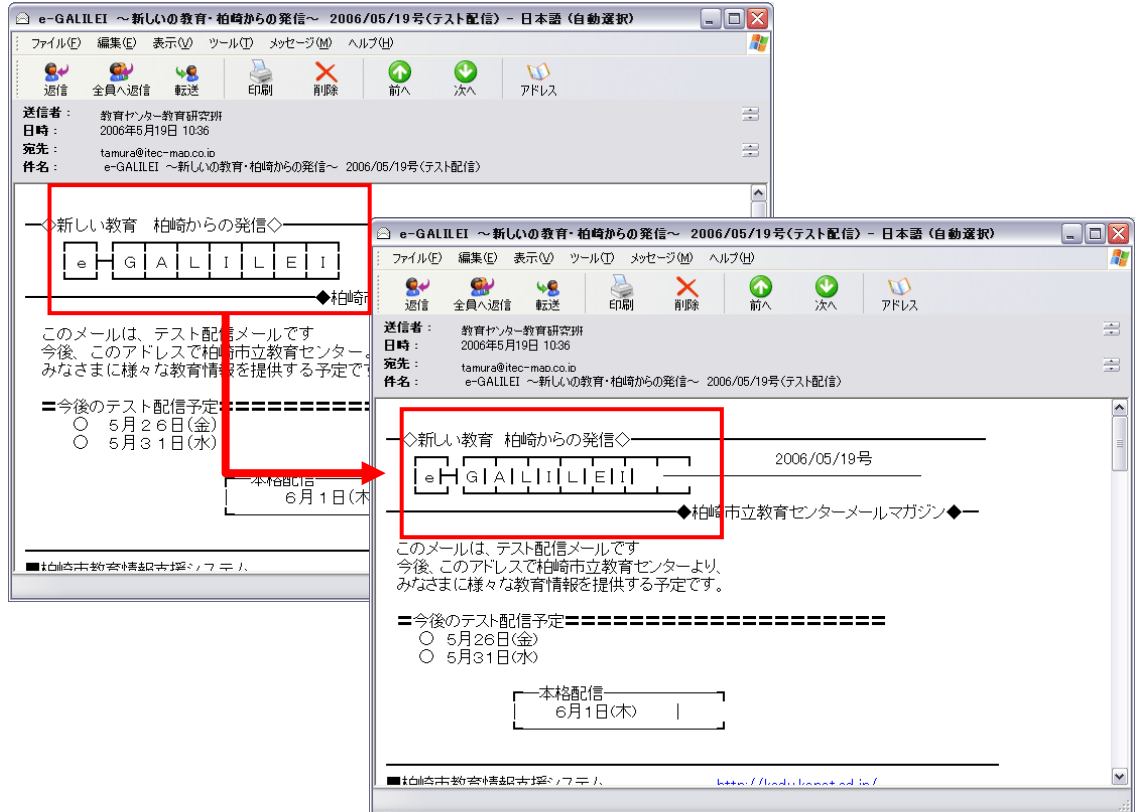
e-GALILEI ～新しいの教育・柏崎からの発信～ 2006/05/19号(テスト配信) - 日本語 (自動選択)

ファイル(F) 編集(E) 表示(V) ツール(T) メッセージ(M) ヘルプ(H)

返信 全員へ返信 転送 印刷 削除 前へ 次へ アドレス

送信者： 教育センター教育研究班
日時： 2006年5月19日 10:36
宛先： tamura@itec-map.co.jp
件名： e-GALILEI ～新しいの教育・柏崎からの発信～ 2006/05/19号(テスト配信)

◇新しい教育 柏崎からの発信◇

e G A L I L E I

◆柏崎市

このメールは、テスト配信メールです
今後、このアドレスで柏崎市立教育センター
みなさまに様々な教育情報を提供する予定です

＝今後のテスト配信予定＝＝＝＝＝＝＝＝＝＝
○ 5月２６日(金)
○ 5月３１日(水)

本格配信
6月１日(木

■柏崎市教育情報支援システム

e-GALILEI ～新しいの教育・柏崎からの発信～ 2006/05/19号(テスト配信) - 日本語 (自動選択)

ファイル(F) 編集(E) 表示(V) ツール(T) メッセージ(M) ヘルプ(H)

返信 全員へ返信 転送 印刷 削除 前へ 次へ アドレス

送信者： 教育センター教育研究班
日時： 2006年5月19日 10:36
宛先： tamura@itec-map.co.jp
件名： e-GALILEI ～新しいの教育・柏崎からの発信～ 2006/05/19号(テスト配信)

◇新しい教育 柏崎からの発信◇

e G A L I L E I

2006/05/19号

◆柏崎市立教育センターメールマガジン◆

このメールは、テスト配信メールです
今後、このアドレスで柏崎市立教育センターより、
みなさまに様々な教育情報を提供する予定です。

＝今後のテスト配信予定＝＝＝＝＝＝＝＝＝＝＝＝＝＝＝＝＝＝＝＝
○ 5月26日(金)
○ 5月31日(水)

本格配信
6月1日(木)

■柏崎市教育情報支援システム http://kedu.kcnet.ed.jp/